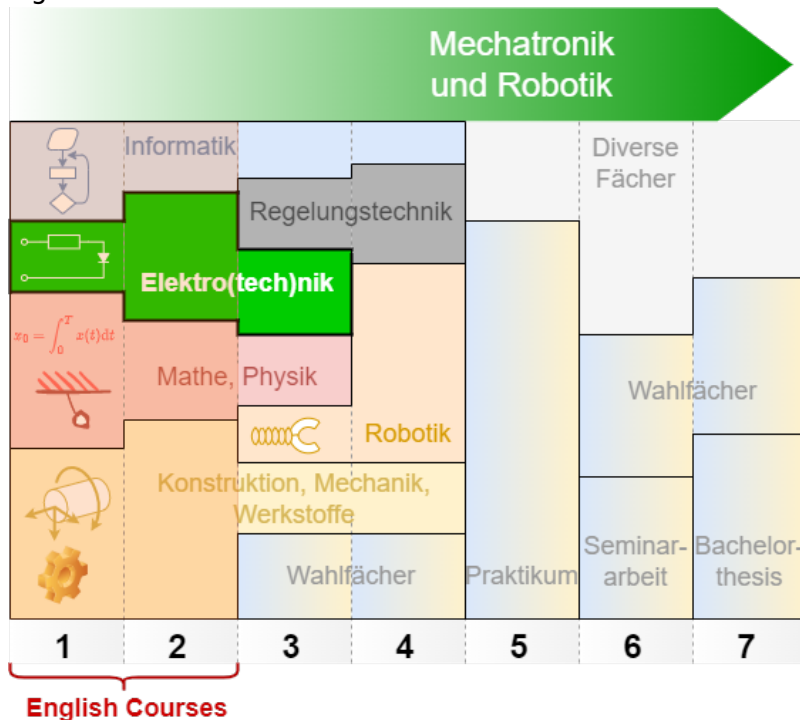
Mechatronik und Robotik

Informatik

Diverse Fächer

Regelungstechnik

Elektro(tech)nik

$x_0 = \int_0^T x(t)\mathrm{d}t$

Mathe, Physik

Wahlfächer

Robotik

Konstruktion, Mechanik, Werkstoffe

Wahlfächer

Praktikum

Seminar-arbeit

Bachelor-thesis

| 1 | 2 | 3 | 4 | 5 | 6 | 7 |
|---|---|---|---|---|---|---|

English Courses